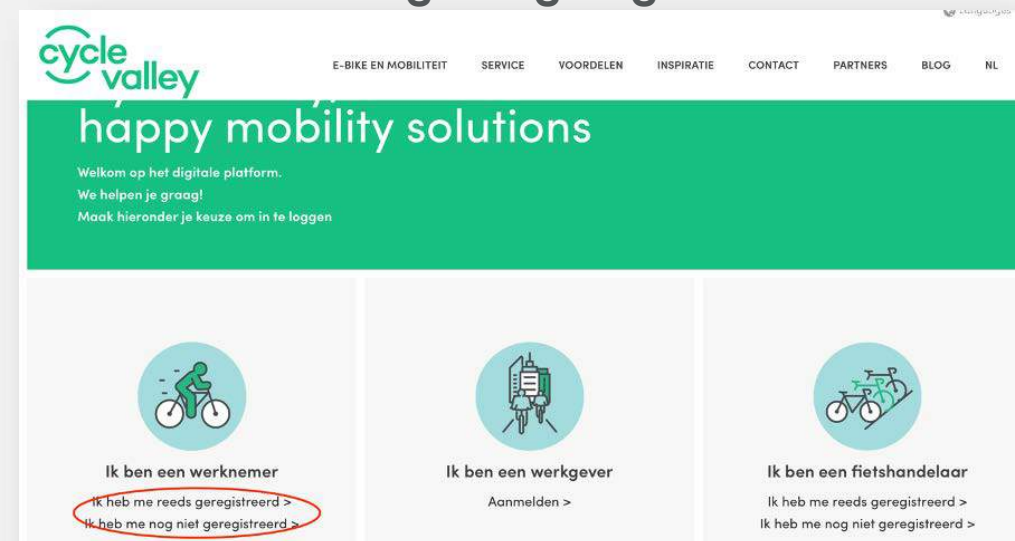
cycle valley

E-BIKE EN MOBILITEIT SERVICE VOORDELEN INSPIRATIE CONTACT PARTNERS BLOG NL

happy mobility solutions

Welkom op het digitale platform.
We helpen je graag!
Maak hieronder je keuze om in te loggen

Ik ben een werknemer
Ik heb me reeds geregistreerd >
Ik heb me nog niet geregistreerd >

Ik ben een werkgever
Aanmelden >

Ik ben een fietshandelaar
Ik heb me reeds geregistreerd >
Ik heb me nog niet geregistreerd >